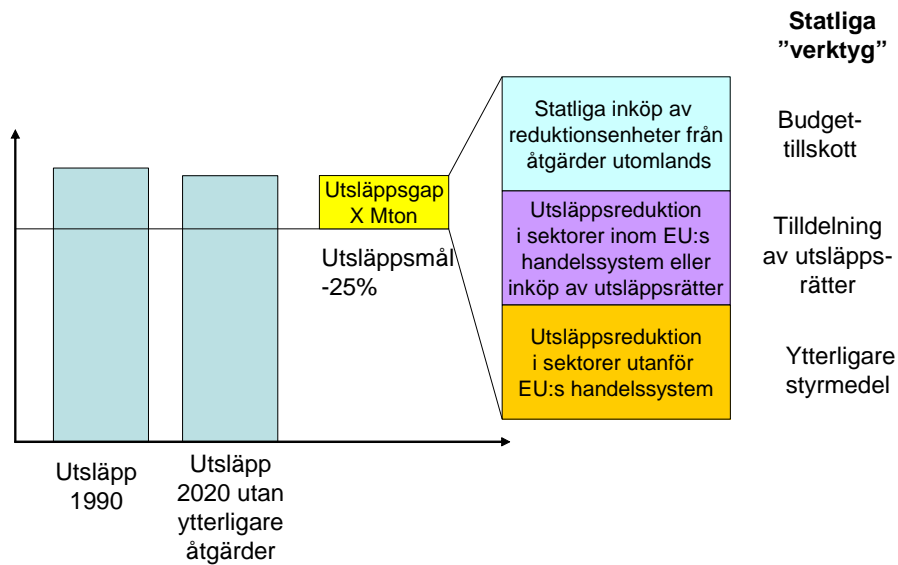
Statliga
"verktyg"

Statliga inköp av reduktionsenheter från åtgärder utomlands

Budget-tillskott

Utsläppsgap
X Mton

Utsläppsreduktion i sektorer inom EU:s handelssystem eller inköp av utsläppsrätter

Tilldelning av utsläpps-rätter

Utsläppsmål
-25%

Utsläppsreduktion i sektorer utanför EU:s handelssystem

Ytterligare styrmedel

Utsläpp
1990

Utsläpp
2020 utan ytterligare åtgärder